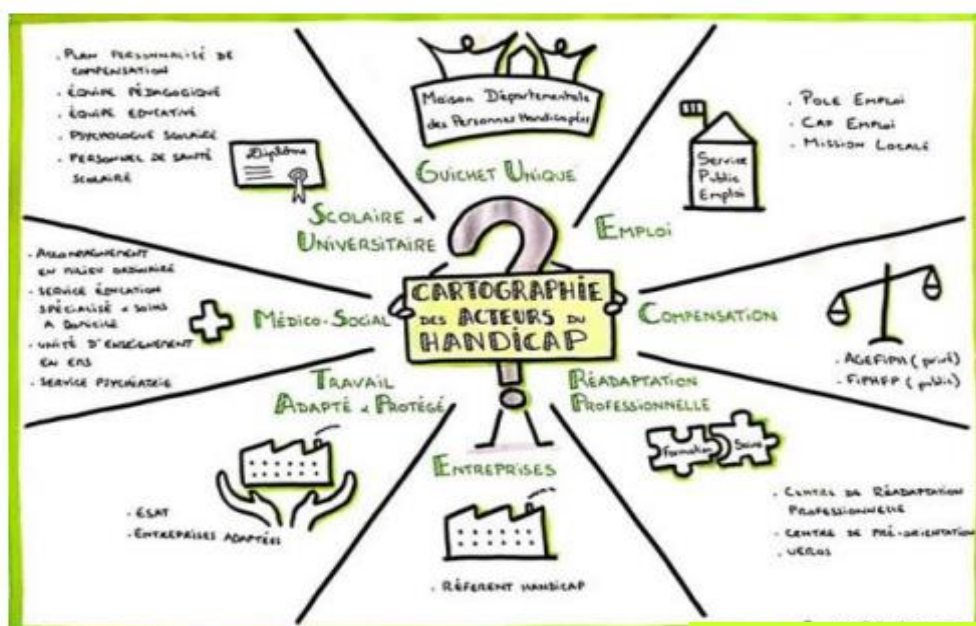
CARTOGRAPHIE DES ACTEURS DU HANDICAP

Maison Départementale des Personnes Handicapées

GUICHET UNIQUE

- PLAN PERSONNALISÉ DE COMPENSATION
- ÉQUIPE PÉDAGOGIQUE
- ÉQUIPE ÉDUCATIVE
- PSYCHOLOGUE SCOLAIRE
- PERSONNEL DE SANTÉ SCOLAIRE

Diplôme

SCOLAIRE & UNIVERSITAIRE

Service Public Emploi

- POLE EMPLOI
- CAP EMPLOI
- MISSION LOCALE

EMPLOI

- ACCOMPAGNEMENT EN MILIEU ORDINAIRE
- SERVICE ÉDUCATION SPÉCIALISÉE & SOINS A DOMICILE
- UNITÉ D'ENSEIGNEMENT EN ESS
- SERVICE PSYCHIATRIE

MÉDICO-SOCIAL

COMPENSATION

- AGEFIPH (privé)
- FIPHFP (public)

TRAVAIL ADAPTÉ & PROTÉGÉ

- ESAT
- ENTREPRISES ADAPTÉES

RÉADAPTATION PROFESSIONNELLE

Formation Soins

- CENTRE DE RÉADAPTATION PROFESSIONNELLE
- CENTRE DE PRÉ-ORIENTATION
- UEROS

ENTREPRISES

- RÉFÉRENT HANDICAP